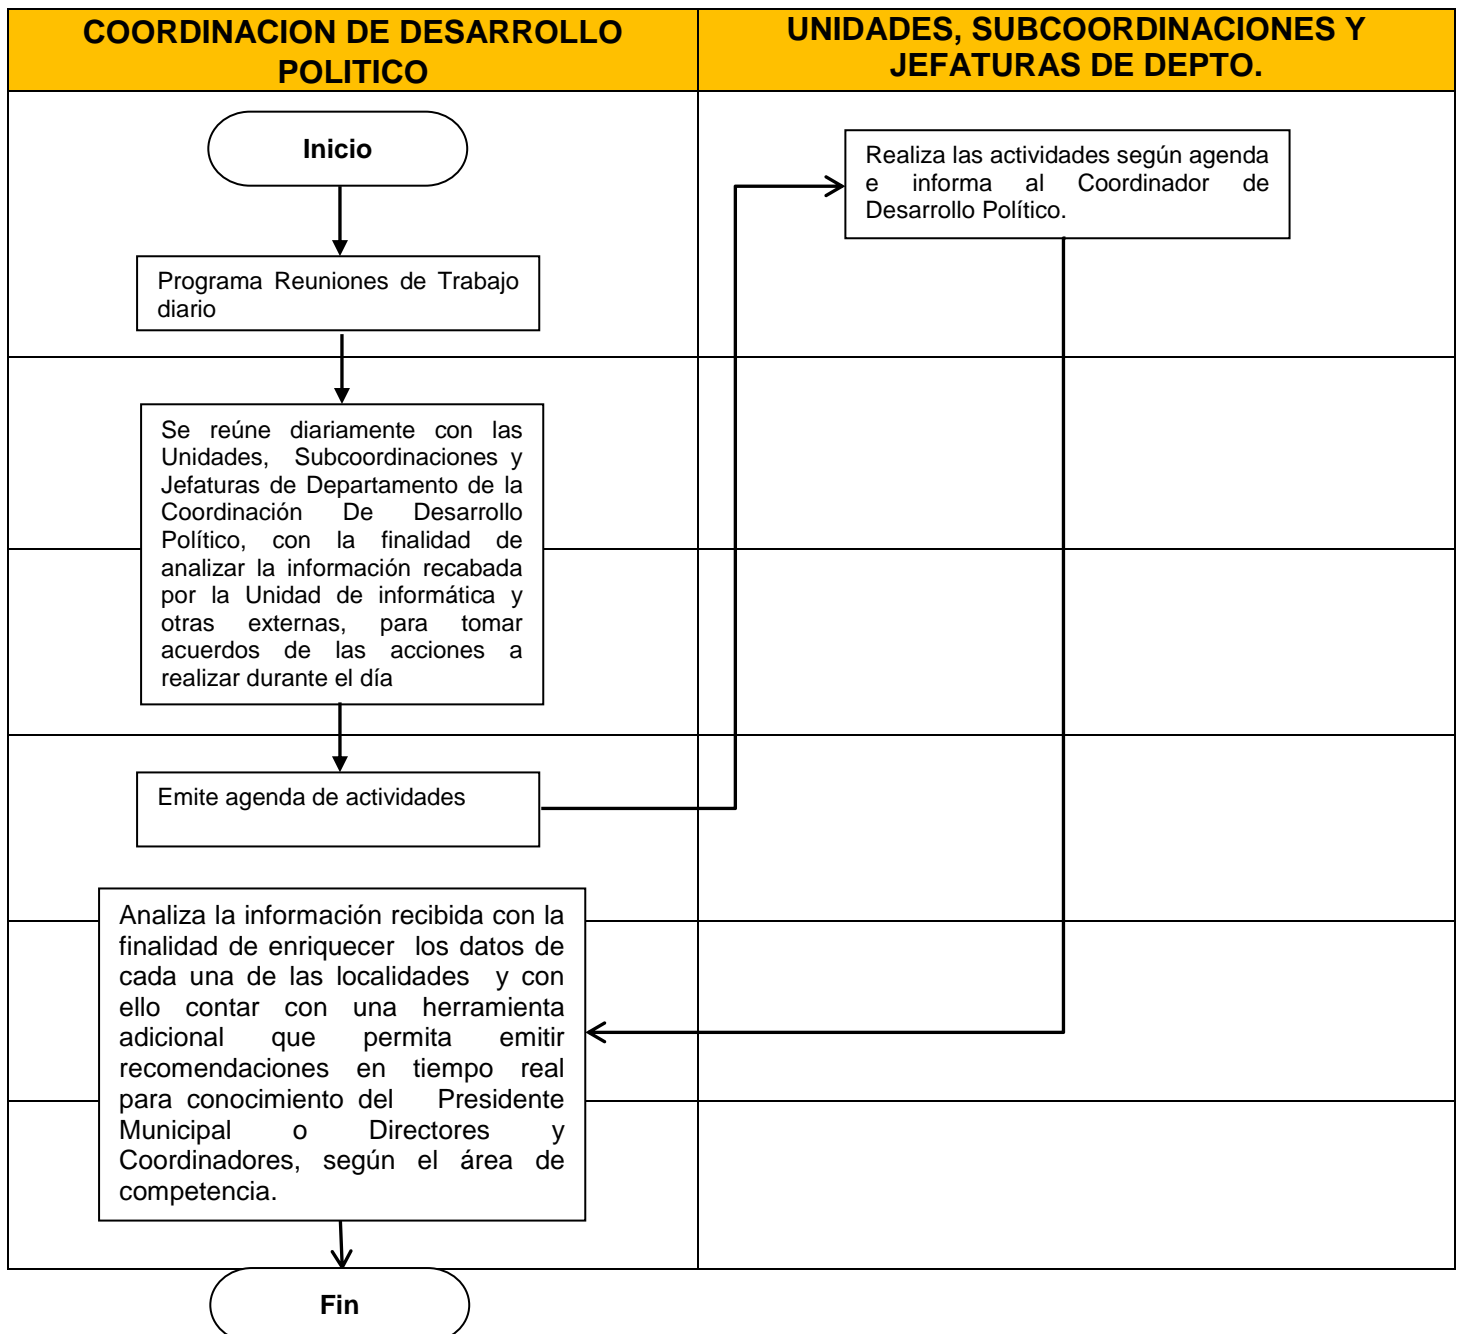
COORDINACION DE DESARROLLO POLITICO

UNIDADES, SUBCOORDINACIONES Y JEFATURAS DE DEPTO.

Inicio

Programa Reuniones de Trabajo diario

Realiza las actividades según agenda e informa al Coordinador de Desarrollo Político.

Se reúne diariamente con las Unidades, Subcoordinaciones y Jefaturas de Departamento de la Coordinación De Desarrollo Político, con la finalidad de analizar la información recabada por la Unidad de informática y otras externas, para tomar acuerdos de las acciones a realizar durante el día

Emite agenda de actividades

Analiza la información recibida con la finalidad de enriquecer los datos de cada una de las localidades y con ello contar con una herramienta adicional que permita emitir recomendaciones en tiempo real para conocimiento del Presidente Municipal o Directores y Coordinadores, según el área de competencia.

Fin